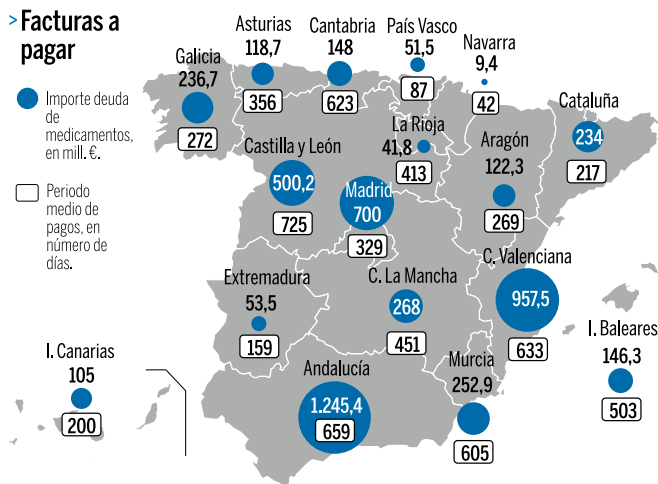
> Facturas a pagar

Importe deuda de medicamentos, en mill. €.

Periodo medio de pagos, en número de días.

Galicia
236,7
272

Asturias
118,7
356

Cantabria
148
623

País Vasco
51,5
87

Navarra
9,4
42

Cataluña
234
217

La Rioja
41,8
413

Aragón
122,3
269

Castilla y León
500,2
725

Madrid
700
329

C. Valenciana
957,5
633

Extremadura
53,5
159

C. La Mancha
268
451

I. Baleares
146,3
503

I. Canarias
105
200

Andalucía
1.245,4
659

Murcia
252,9
605